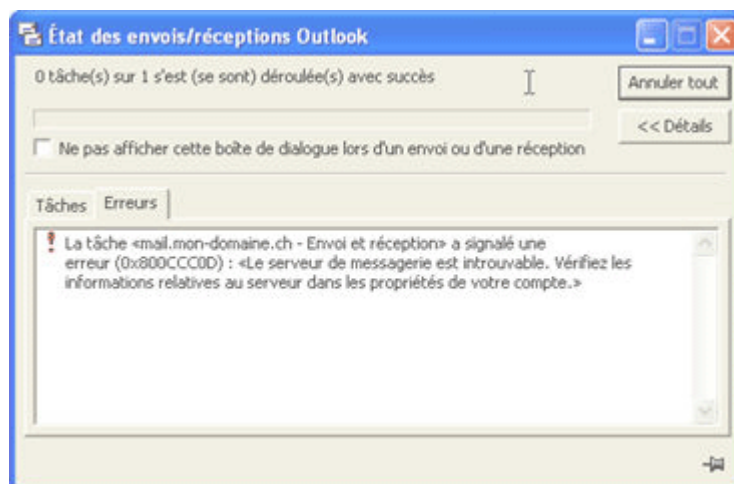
État des envois/réceptions Outlook

0 tâche(s) sur 1 s'est (se sont) déroulée(s) avec succès

Annuler tout

<< Détails

Ne pas afficher cette boîte de dialogue lors d'un envoi ou d'une réception

Tâches | Erreurs

La tâche «mail.mon-domaine.ch - Envoi et réception» a signalé une erreur (0x800CCC0D) : «Le serveur de messagerie est introuvable. Vérifiez les informations relatives au serveur dans les propriétés de votre compte.»